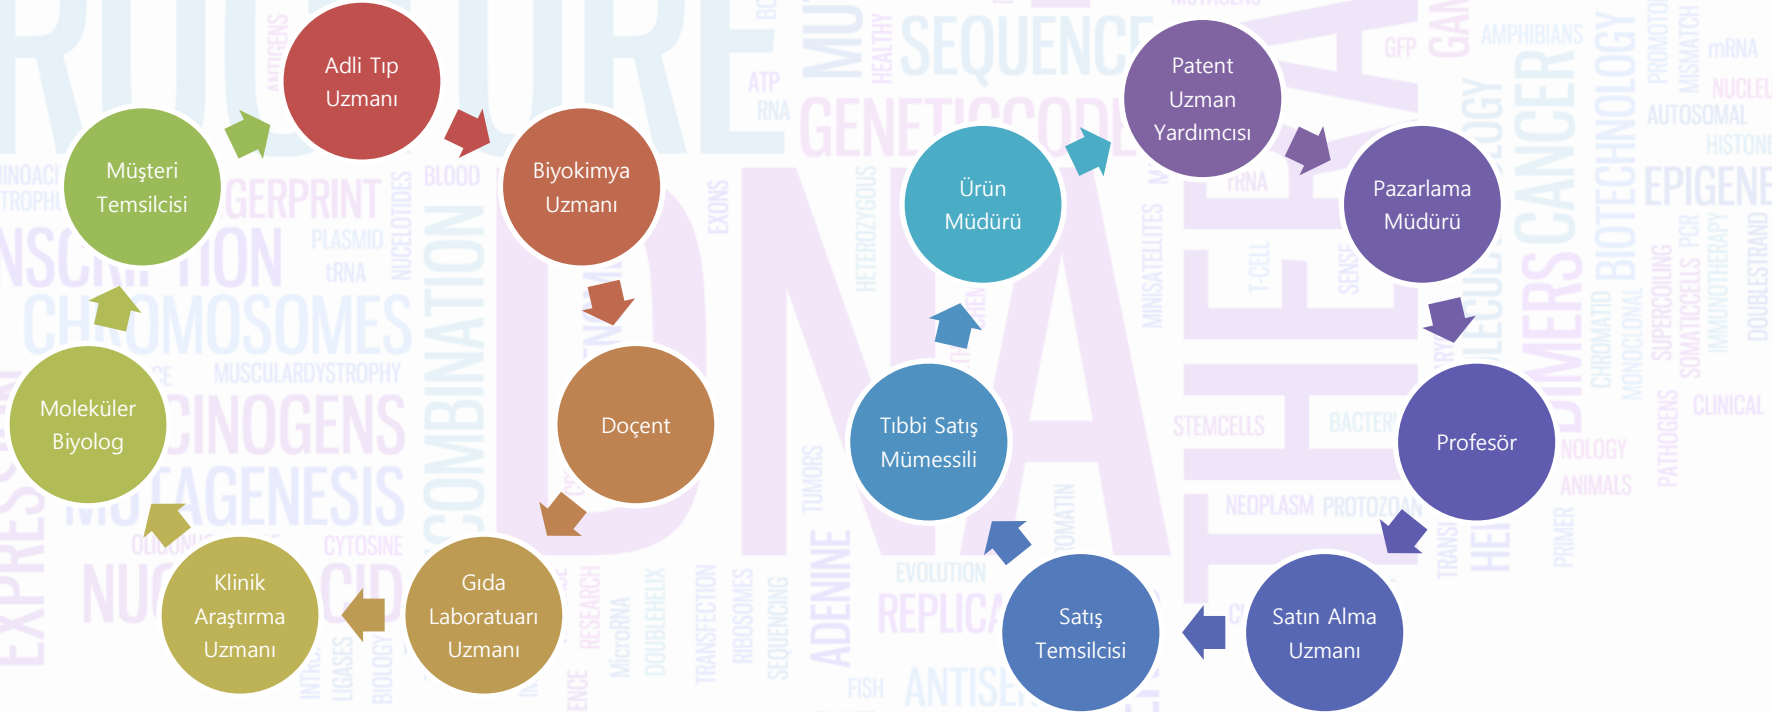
Adli Tıp Uzmanı

Biyokimya Uzmanı

Doçent

Gıda Laboratuarı Uzmanı

Klinik Araştırma Uzmanı

Moleküler Biyolog

Müşteri Temsilcisi

Patent Uzman Yardımcısı

Pazarlama Müdürü

Profesör

Satın Alma Uzmanı

Satış Temsilcisi

Tıbbi Satış Mümessili

Ürün Müdürü